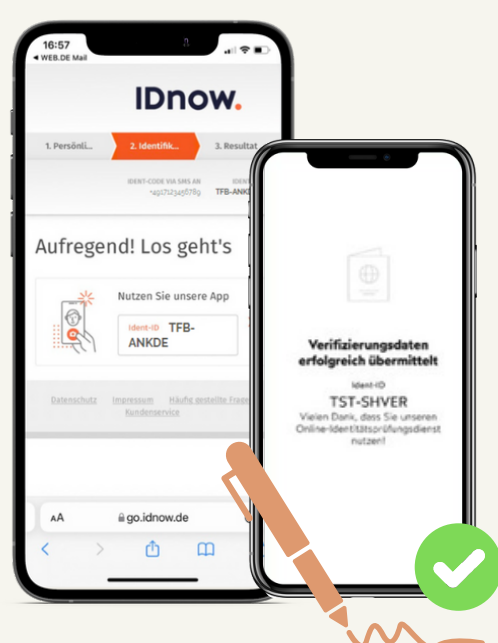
16:57
◀ WEB.DE Mail

IDnow.

1. Persönli... 2. Identifik... 3. Resultat

IDENT-CODE VIA SMS AN +491712345789 IDENT TFB-ANK

Aufregend! Los geht's

Nutzen Sie unsere App

Ident-ID TFB-ANKDE

Datenschutz Impressum Häufig gestellte Fragen Kundenservice

AA go.idnow.de

Verifizierungsdaten erfolgreich übermittelt

Ident-ID
TST-SHVER
Vielen Dank, dass Sie unseren Online-Identitätsprüfungsdienst nutzen!